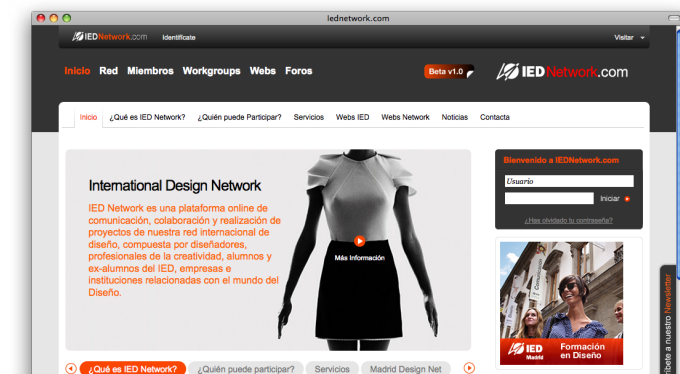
iednetwork.com

IEDNetwork.com Identifícate

Visitar

Inicio Red Miembros Workgroups Webs Foros

Beta v1.0

IEDNetwork.com

Inicio ¿Qué es IED Network? ¿Quién puede Participar? Servicios Webs IED Webs Network Noticias Contacta

International Design Network

IED Network es una plataforma online de comunicación, colaboración y realización de proyectos de nuestra red internacional de diseño, compuesta por diseñadores, profesionales de la creatividad, alumnos y ex-alumnos del IED, empresas e instituciones relacionadas con el mundo del Diseño.

Más información

Bienvenido a IEDNetwork.com

Usuario

Iniciar

¿Has olvidado tu contraseña?

IED Madrid

Formación en Diseño

Suscríbete a nuestro Newsletter

¿Qué es IED Network? ¿Quién puede participar? Servicios Madrid Design Net